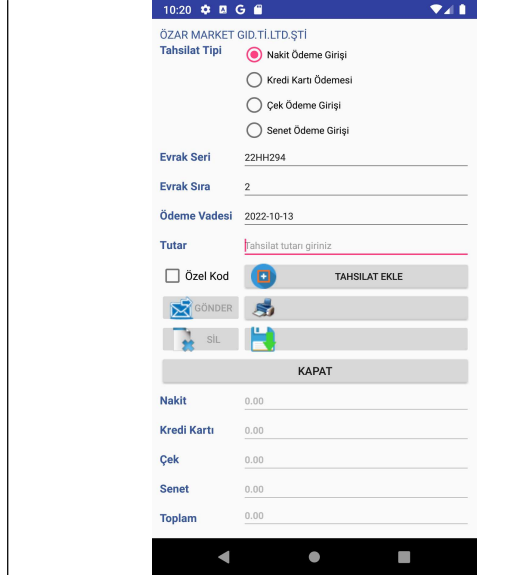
10:20

ÖZAR MARKET GID.Tİ.LTD.ŞTİ

Tahsilat Tipi
Nakit Ödeme Girişi
Kredi Kartı Ödemesi
Çek Ödeme Girişi
Senet Ödeme Girişi

Evrak Seri 22HH294

Evrak Sıra 2

Ödeme Vadesi 2022-10-13

Tutar Tahsilat tutarı giriniz

Özel Kod
TAHSILAT EKLE

GÖNDER

SİL

KAPAT

Nakit 0.00

Kredi Kartı 0.00

Çek 0.00

Senet 0.00

Toplam 0.00